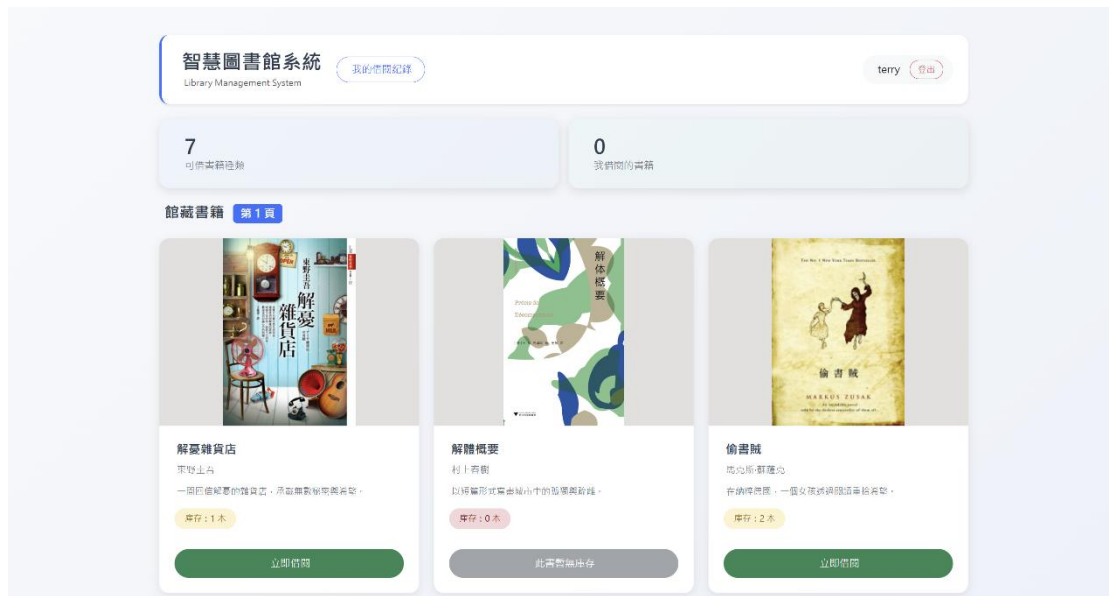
智慧圖書館系統
Library Management System

我的借閱紀錄

terry 登出

7
可借書籍種類

0
我借閱的書籍

館藏書籍 第 1 頁

東野圭吾
解憂雜貨店

解体概要

THE NO. 1 NEW YORK TIMES BESTSELLER
偷書賊
MARKUS ZUSAK

解憂雜貨店
東野圭吾
一間回信解憂的雜貨店，承載無數溫暖與希望。
庫存：1 本
立即借閱

解體概要
村上春樹
以短篇形式描繪城市中的孤獨與疏離。
庫存：0 本
此書暫無庫存

偷書賊
馬克斯·蘇薩克
在納粹德國，一個女孩透過閱讀尋找希望。
庫存：2 本
立即借閱